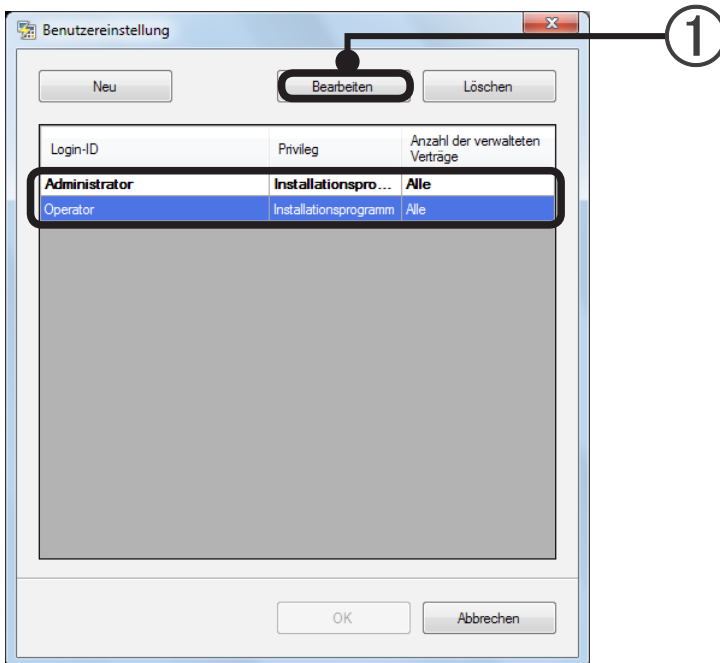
Benutzereinstellung

①

Neu

Bearbeiten

Löschen

| Login-ID | Privileg | Anzahl der verwalteten Verträge |
|---|---|---|
| Administrator | Installationspro... | Alle |
| Operator | Installationsprogramm | Alle |

OK

Abbrechen